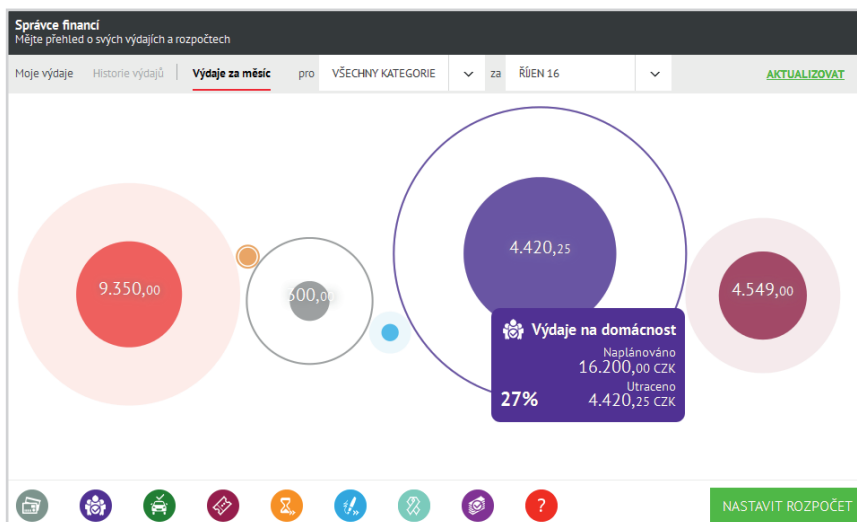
Správce financí
Mějte přehled o svých výdajích a rozpočtech

Moje výdaje | Historie výdajů | Výdaje za měsíc | pro | VŠECHNY KATEGORIE | za | ŘÍJEN 16 | AKTUALIZOVAT

9.350,00

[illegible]00,00

4.420,25

4.549,00

Výdaje na domácnost
Naplánováno
16.200,00 CZK
27%
Utraceno
4.420,25 CZK

?

NASTAVIT ROZPOČET